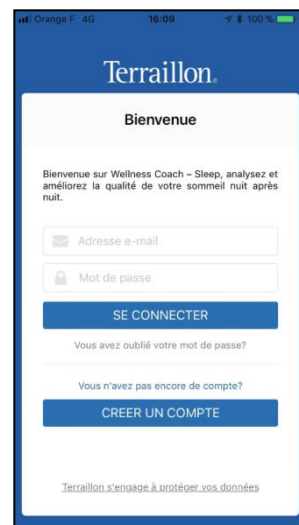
Orange F 4G 16:09 100 %

Terraillon.

Bienvenue

Bienvenue sur Wellness Coach – Sleep, analysez et améliorez la qualité de votre sommeil nuit après nuit.

Adresse e-mail

Mot de passe

SE CONNECTER

Vous avez oublié votre mot de passe?

Vous n'avez pas encore de compte?

CREER UN COMPTE

Terraillon s'engage à protéger vos données